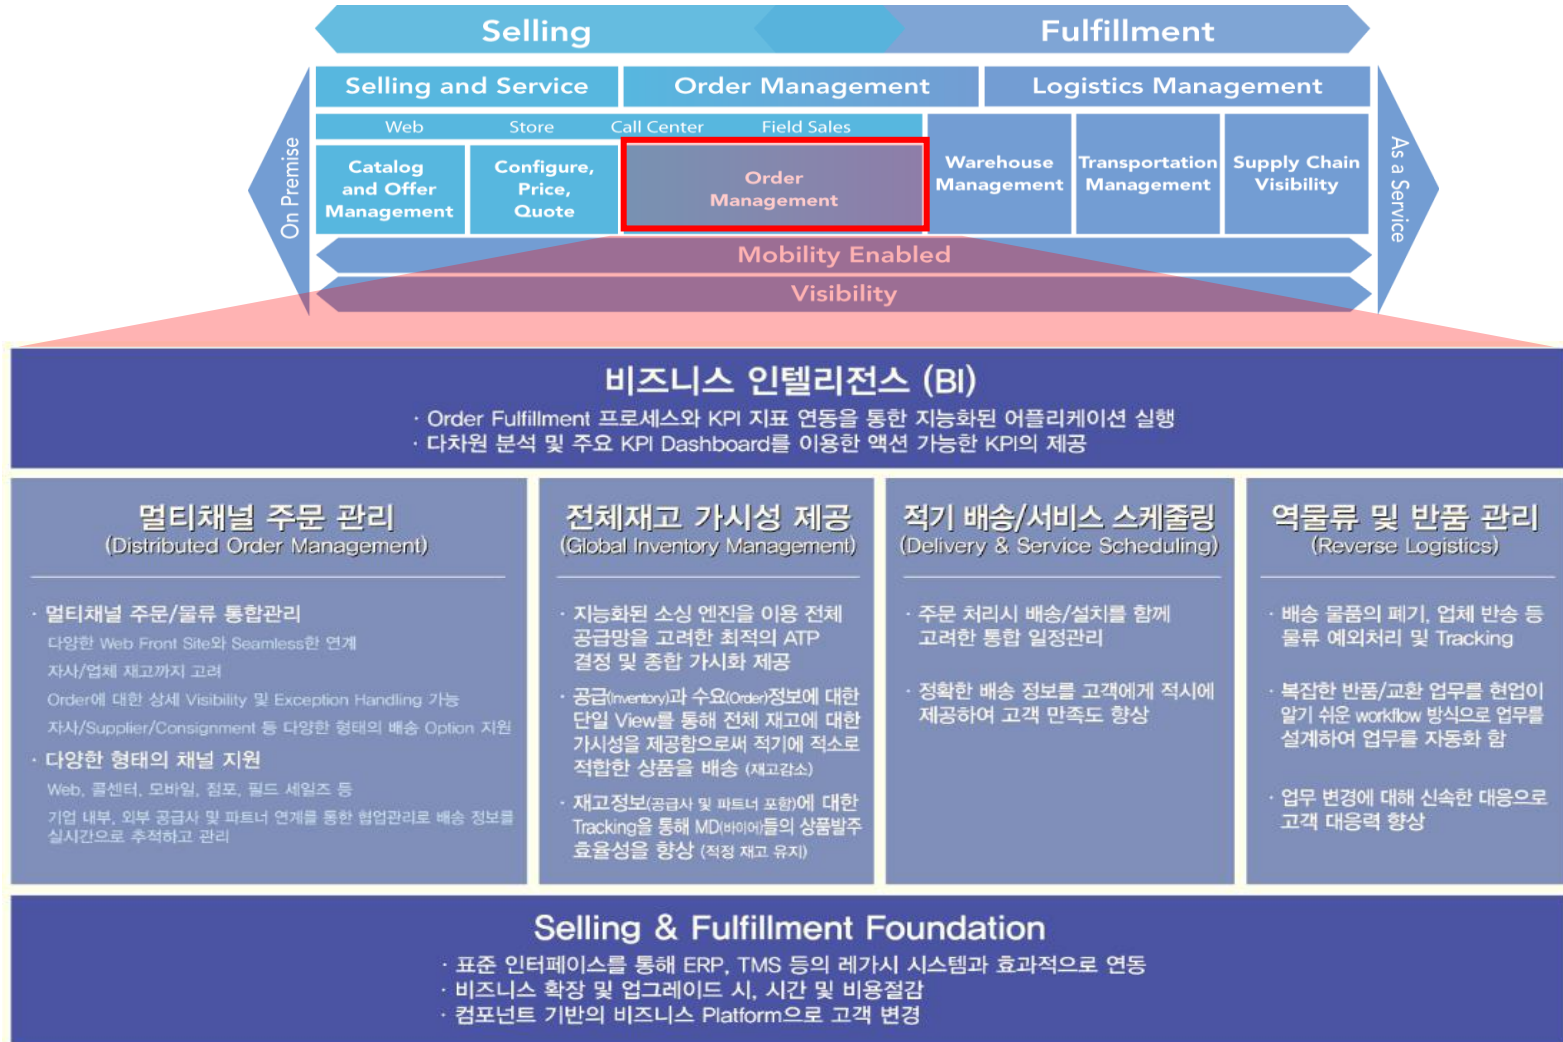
Selling

Fulfillment

On Premise

Selling and Service

Order Management

Logistics Management

As a Service

Web

Store

Call Center

Field Sales

Catalog and Offer Management

Configure, Price, Quote

Order Management

Warehouse Management

Transportation Management

Supply Chain Visibility

Mobility Enabled

Visibility

비즈니스 인텔리전스 (BI)

· Order Fulfillment 프로세스와 KPI 지표 연동을 통한 지능화된 어플리케이션 실행
· 다차원 분석 및 주요 KPI Dashboard를 이용한 액션 가능한 KPI의 제공

멀티채널 주문 관리
(Distributed Order Management)

· 멀티채널 주문/물류 통합관리
다양한 Web Front Site와 Seamless한 연계
자사/업체 재고까지 고려
Order에 대한 상세 Visibility 및 Exception Handling 가능
자사/Supplier/Consignment 등 다양한 형태의 배송 Option 지원
· 다양한 형태의 채널 지원
Web, 콜센터, 모바일, 점포, 필드 세일즈 등
기업 내부, 외부 공급사 및 파트너 연계를 통한 협업관리로 배송 정보를 실시간으로 추적하고 관리

전체재고 가시성 제공
(Global Inventory Management)

· 지능화된 소싱 엔진을 이용 전체 공급망을 고려한 최적의 ATP 결정 및 종합 가시화 제공
· 공급(Inventory)과 수요(Order)정보에 대한 단일 View를 통해 전체 재고에 대한 가시성을 제공함으로써 적기에 적소로 적합한 상품을 배송 (재고감소)
· 재고정보(공급사 및 파트너 포함)에 대한 Tracking을 통해 MD(바이어)들의 상품발주 효율성을 향상 (적정 재고 유지)

적기 배송/서비스 스케줄링
(Delivery & Service Scheduling)

· 주문 처리시 배송/설치를 함께 고려한 통합 일정관리
· 정확한 배송 정보를 고객에게 적시에 제공하여 고객 만족도 향상

역물류 및 반품 관리
(Reverse Logistics)

· 배송 물품의 폐기, 업체 반송 등 물류 예외처리 및 Tracking
· 복잡한 반품/교환 업무를 현업이 알기 쉬운 workflow 방식으로 업무를 설계하여 업무를 자동화 함
· 업무 변경에 대해 신속한 대응으로 고객 대응력 향상

Selling & Fulfillment Foundation

· 표준 인터페이스를 통해 ERP, TMS 등의 레가시 시스템과 효과적으로 연동
· 비즈니스 확장 및 업그레이드 시, 시간 및 비용절감
· 컴포넌트 기반의 비즈니스 Platform으로 고객 변경